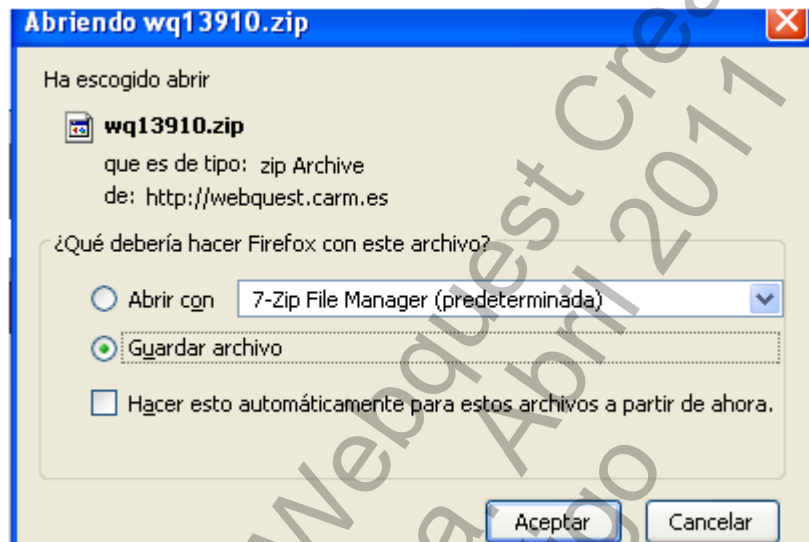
Abriendo wq13910.zip

Ha escogido abrir

wq13910.zip

que es de tipo: zip Archive

de: http://webquest.carm.es

¿Qué debería hacer Firefox con este archivo?

Abrir con 7-Zip File Manager (predeterminada)

Guardar archivo

Hacer esto automáticamente para estos archivos a partir de ahora.

Aceptar Cancelar

Webquest Creator Abril 2011